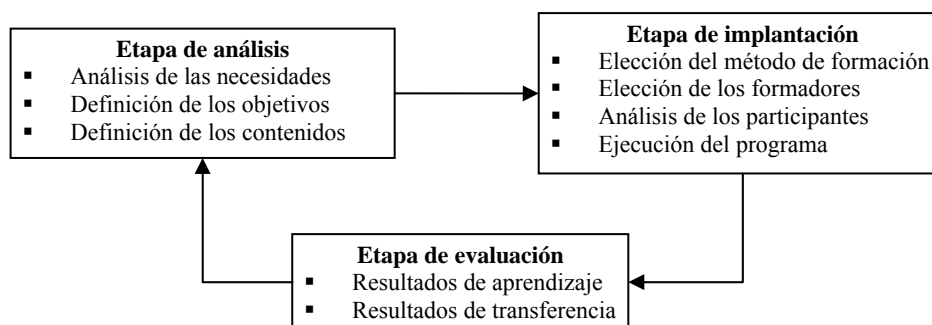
**Etapa de análisis**
- Análisis de las necesidades
- Definición de los objetivos
- Definición de los contenidos

**Etapa de implantación**
- Elección del método de formación
- Elección de los formadores
- Análisis de los participantes
- Ejecución del programa

**Etapa de evaluación**
- Resultados de aprendizaje
- Resultados de transferencia